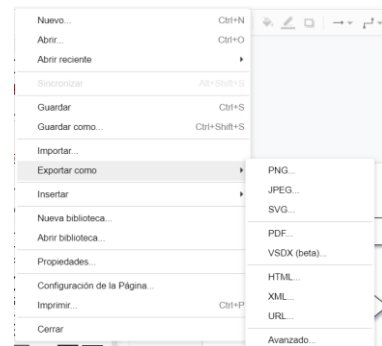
Nuevo... Ctrl+N
Abrir... Ctrl+O
Abrir reciente
Sincronizar Alt+Shift+S
Guardar Ctrl+S
Guardar como... Ctrl+Shift+S
Importar...
Exportar como
Insertar
Nueva biblioteca...
Abrir biblioteca...
Propiedades...
Configuración de la Página...
Imprimir... Ctrl+P
Cerrar

PNG...
JPEG...
SVG...
PDF...
VSDX (beta)...
HTML...
XML...
URL...
Avanzado...